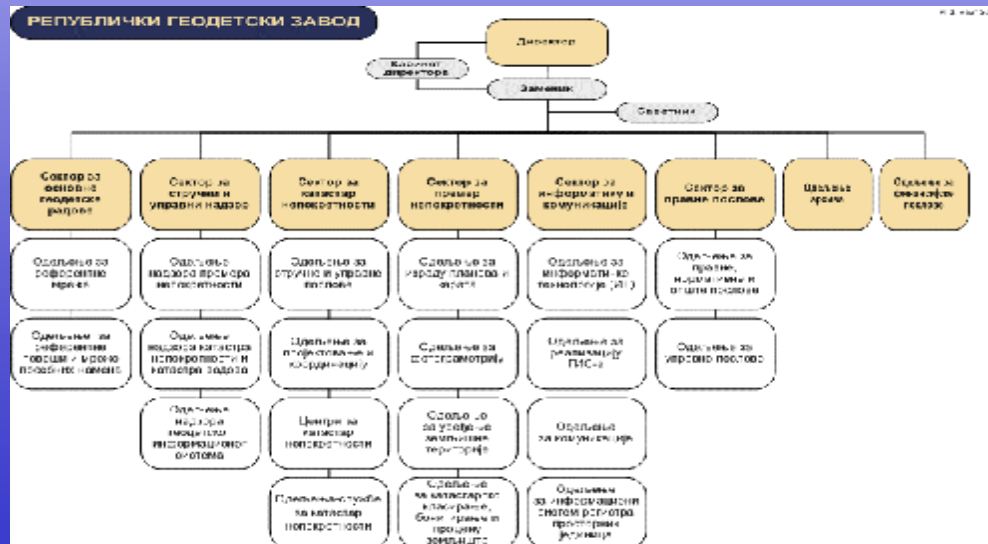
РЕПУБЛИЧКИ ГЕОДЕТСКИ ЗАВОД

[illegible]

Директор

Кабинет директора

Заменик

Саветник

Сектор за основне геодетске радове

Сектор за стручни и управни надзор

Сектор за катастар непокретности

Сектор за премер непокретности

Сектор за информатику и комуникације

Сектор за правне послове

Одељење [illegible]

Одељење за финансијске послове

Одељење за референтне мреже

Одељење за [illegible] послове и уређење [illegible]

Одељење надзора премера непокретности

Одељење надзора катастра непокретности и катастра водова

Одељење надзора геодетског информационог система

Одељење за стручне и управне послове

Одељење за пројектовање и координацију

Центри за катастар непокретности

Одељења-службе за катастар непокретности

Одељење за израду планова и карата

Одељење за фотограметрију

Одељење за уређење земљишне територије

Одељење за катастарско класирање, бонитирање и процену земљишта

Одељење за информатичке технологије (ИТ)

Одељење за реализацију ГИС-а

Одељење за комуникације

Одељење за информациони систем регистра просторних јединица

Одељење за правне, нормативне и опште послове

Одељење за управне послове